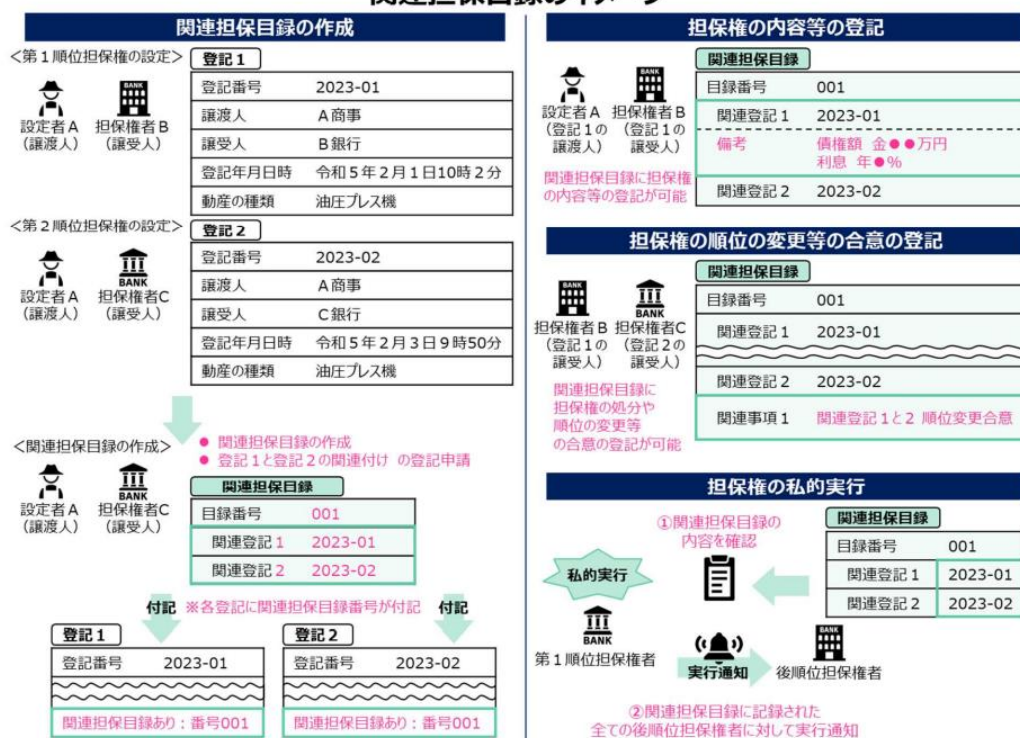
関連担保目録の作成

<第1順位担保権の設定>

BANK

設定者A（譲渡人） 担保権者B（譲受人）

登記1

| 登記番号 | 2023-01 |
|---|---|
| 譲渡人 | A商事 |
| 譲受人 | B銀行 |
| 登記年月日時 | 令和5年2月1日10時2分 |
| 動産の種類 | 油圧プレス機 |

<第2順位担保権の設定>

BANK

設定者A（譲渡人） 担保権者C（譲受人）

登記2

| 登記番号 | 2023-02 |
|---|---|
| 譲渡人 | A商事 |
| 譲受人 | C銀行 |
| 登記年月日時 | 令和5年2月3日9時50分 |
| 動産の種類 | 油圧プレス機 |

<関連担保目録の作成>

● 関連担保目録の作成
● 登記1と登記2の関連付け の登記申請

BANK

設定者A（譲渡人） 担保権者C（譲受人）

関連担保目録

| 目録番号 | 001 |
|---|---|
| 関連登記1 | 2023-01 |
| 関連登記2 | 2023-02 |

付記 ※各登記に関連担保目録番号が付記 付記

登記1

登記番号 2023-01

関連担保目録あり：番号001

登記2

登記番号 2023-02

関連担保目録あり：番号001

担保権の内容等の登記

BANK

設定者A（登記1の譲渡人） 担保権者B（登記1の譲受人）

関連担保目録に担保権の内容等の登記が可能

関連担保目録

| 目録番号 | 001 |
|---|---|
| 関連登記1 | 2023-01 |
| 備考 | 債権額 金●●万円 利息 年●% |
| 関連登記2 | 2023-02 |

担保権の順位の変更等の合意の登記

BANK BANK

担保権者B（登記1の譲受人） 担保権者C（登記2の譲受人）

関連担保目録に担保権の処分や順位の変更等の合意の登記が可能

関連担保目録

| 目録番号 | 001 |
|---|---|
| 関連登記1 | 2023-01 |
| 関連登記2 | 2023-02 |
| 関連事項1 | 関連登記1と2 順位変更合意 |

担保権の私的実行

私的実行

①関連担保目録の内容を確認

関連担保目録

| 目録番号 | 001 |
|---|---|
| 関連登記1 | 2023-01 |
| 関連登記2 | 2023-02 |

BANK

第1順位担保権者 実行通知 後順位担保権者

BANK

②関連担保目録に記録された全ての後順位担保権者に対して実行通知